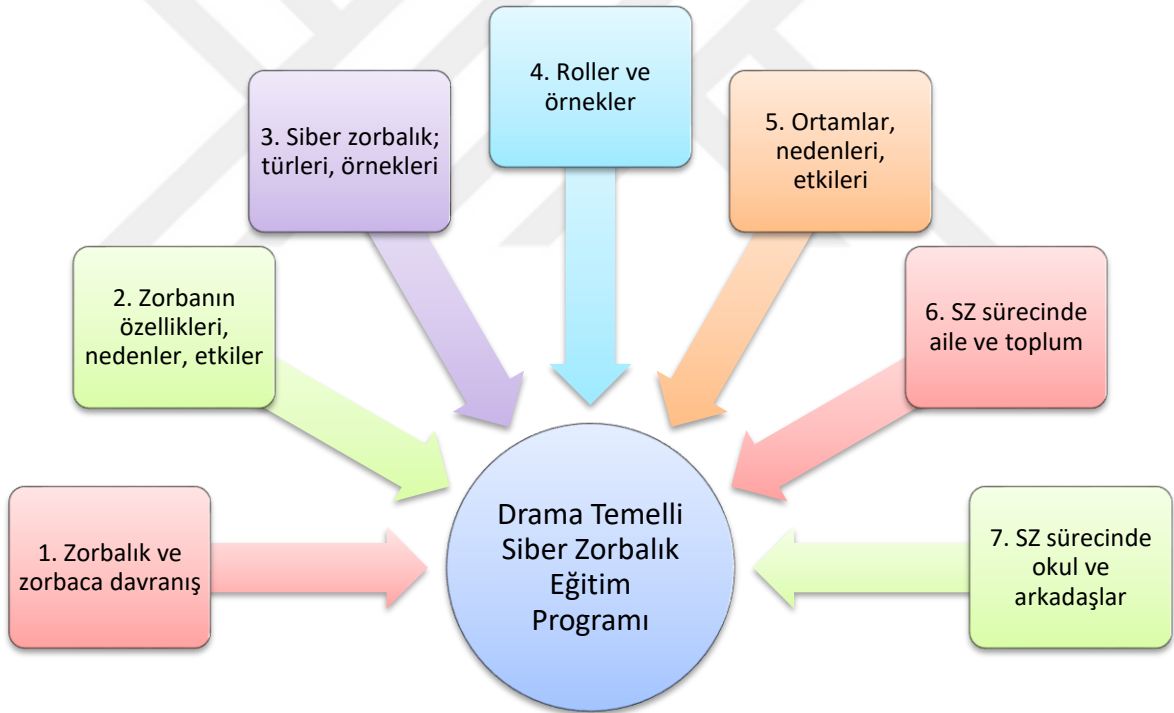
4. Roller ve örnekler

3. Siber zorbalık; türleri, örnekleri

5. Ortamlar, nedenleri, etkileri

2. Zorbanın özellikleri, nedenler, etkiler

6. SZ sürecinde aile ve toplum

Drama Temelli Siber Zorbalık Eğitim Programı

1. Zorbalık ve zorbaca davranış

7. SZ sürecinde okul ve arkadaşlar